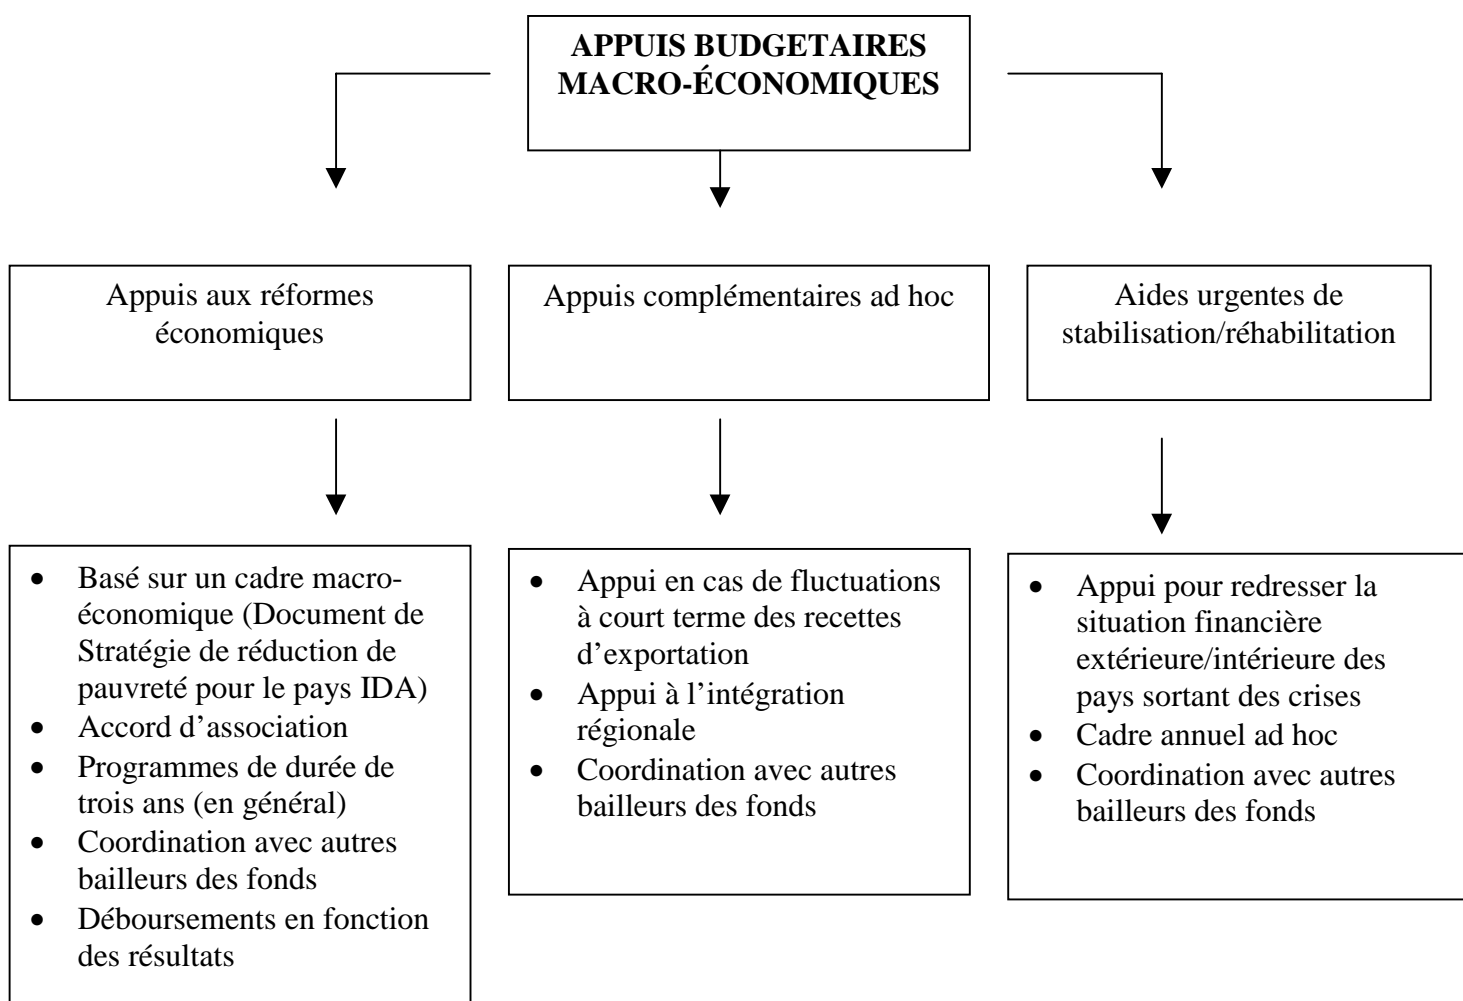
APPUIS BUDGETAIRES MACRO-ÉCONOMIQUES

Appuis aux réformes économiques

Appuis complémentaires ad hoc

Aides urgentes de stabilisation/réhabilitation

- Basé sur un cadre macroéconomique (Document de Stratégie de réduction de pauvreté pour le pays IDA)
- Accord d'association
- Programmes de durée de trois ans (en général)
- Coordination avec autres bailleurs des fonds
- Déboursements en fonction des résultats

- Appui en cas de fluctuations à court terme des recettes d'exportation
- Appui à l'intégration régionale
- Coordination avec autres bailleurs des fonds

- Appui pour redresser la situation financière extérieure/intérieure des pays sortant des crises
- Cadre annuel ad hoc
- Coordination avec autres bailleurs des fonds